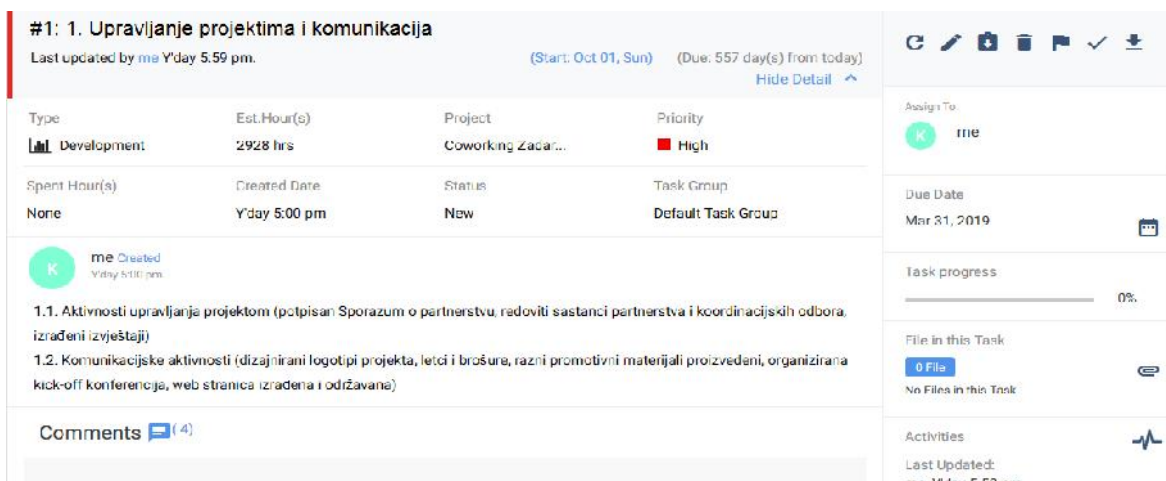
#1: 1. Upravljanje projektima i komunikacija

Last updated by me Y'day 5.59 pm.

(Start: Oct 01, Sun) (Due: 557 day(s) from today)

Hide Detail

| Type | Est.Hour(s) | Project | Priority |
|---|---|---|---|
| Development | 2928 hrs | Coworking Zadar... | High |
| Spent Hour(s) | Created Date | Status | Task Group |
| None | Y'day 5:00 pm | New | Default Task Group |

K me Created
Y'day 5:00 pm

1.1. Aktivnosti upravljanja projektom (potpisan Sporazum o partnerstvu, redoviti sastanci partnerstva i koordinacijskih odbora, izrađeni izvještaji)
1.2. Komunikacijske aktivnosti (dizajnirani logotipi projekta, letci i brošure, razni promotivni materijali proizvedeni, organizirana kick-off konferencija, web stranica izrađena i održavana)

Comments (4)

Assign To
K me

Due Date
Mar 31, 2019

Task progress
0%

File in this Task
0 File
No Files in this Task

Activities
Last Updated:
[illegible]